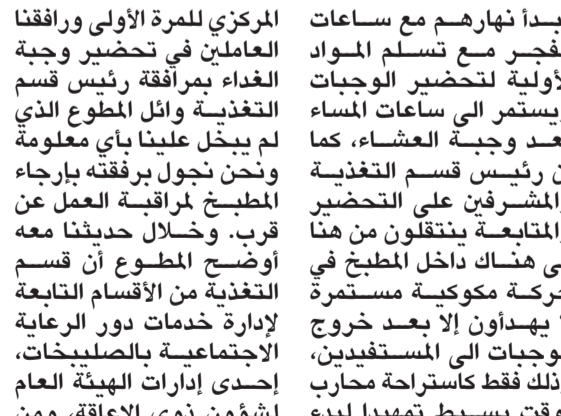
المركزي للمرة الأولى ورافقنا العاملين في تحضير وجبة الغداء بمرافقة رئيس قسم التغذية وائل المطوع الذي لم يبخل علينا بأي معلومة ونحن نجول برفقته بإرجاء المطبخ لمراقبة العمل عن قرب. وخلال حديثنا معه أوضح المطوع أن قسم التغذية من الأقسام التابعة لإدارة خدمات دور الرعاية الاجتماعية بالصليبخات، إحدى إدارات الهيئة العام لشؤون ذوي الإعاقة، ومن

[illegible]بدأ نهارهم مع ساعات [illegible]فجر مع تسلم المواد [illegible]أولية لتحضير الوجبات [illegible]يستمر الى ساعات المساء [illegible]عد وجبة العشاء، كما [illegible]ن رئيس قسم التغذية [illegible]المشرفين على التحضير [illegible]المتابعة ينتقلون من هنا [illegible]ى هناك داخل المطبخ في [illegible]حركة مكوكية مستمرة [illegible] يهدأون إلا بعد خروج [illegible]وجبات الى المستفيدين، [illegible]ذلك فقط كاستراحة محارب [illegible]وقت بسيط تمهيدا لبدء